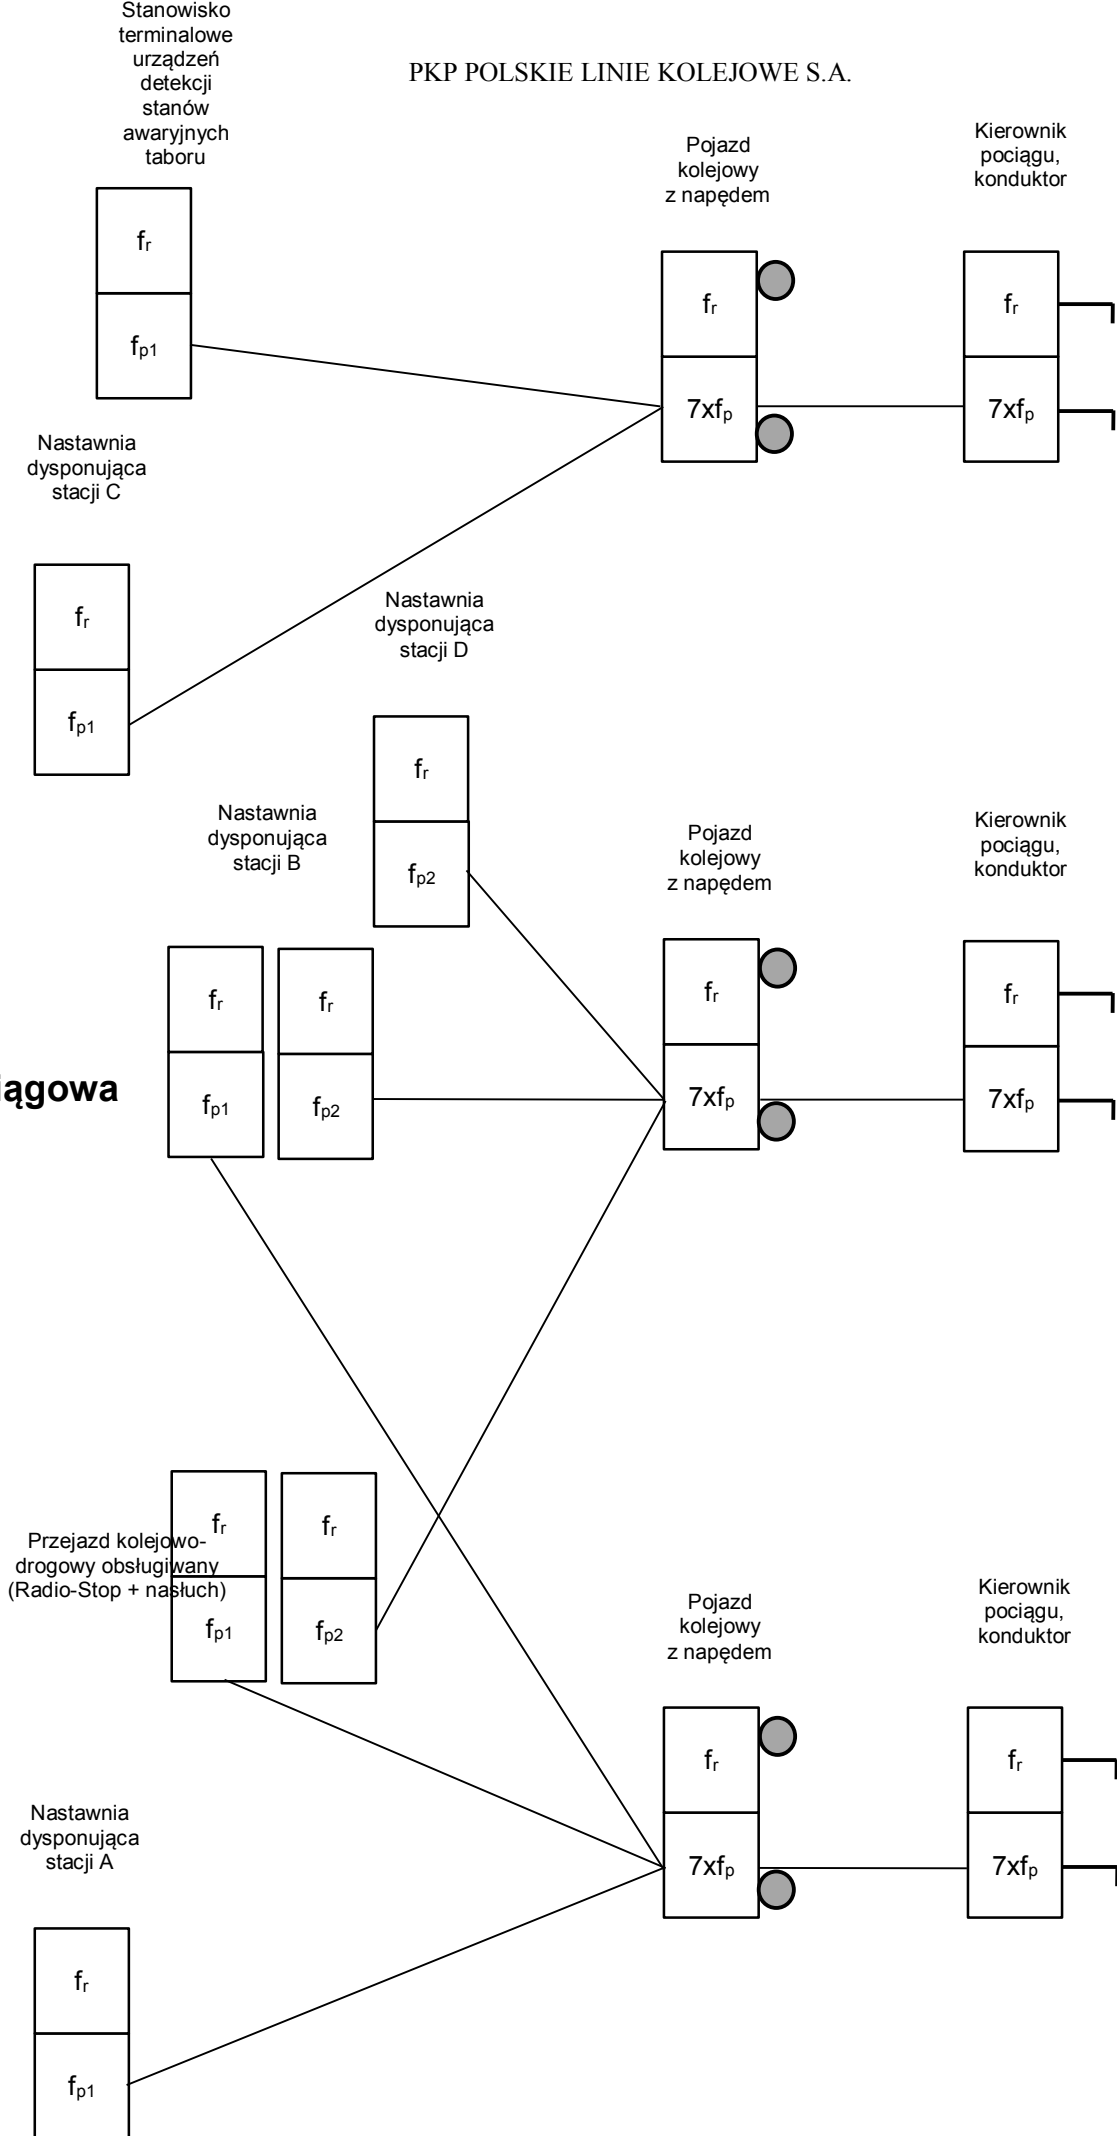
Stanowisko terminalowe urządzeń detekcji stanów awaryjnych taboru

PKP POLSKIE LINIE KOLEJOWE S.A.

Pojazd kolejowy z napędem

Kierownik pociągu, konduktor

$f_r$

$f_{p1}$

$f_r$

$7xf_p$

$f_r$

$7xf_p$

Nastawnia dysponująca stacji C

$f_r$

$f_{p1}$

Nastawnia dysponująca stacji D

$f_r$

$f_{p2}$

Nastawnia dysponująca stacji B

Pojazd kolejowy z napędem

Kierownik pociągu, konduktor

$f_r$

$f_r$

$f_r$

$f_r$

ągowa

$f_{p1}$

$f_{p2}$

$7xf_p$

$7xf_p$

Przejazd kolejowo-drogowy obsługiwany (Radio-Stop + nasłuch)

$f_r$

$f_r$

$f_{p1}$

$f_{p2}$

Pojazd kolejowy z napędem

Kierownik pociągu, konduktor

$f_r$

$f_r$

$7xf_p$

$7xf_p$

Nastawnia dysponująca stacji A

$f_r$

$f_{p1}$